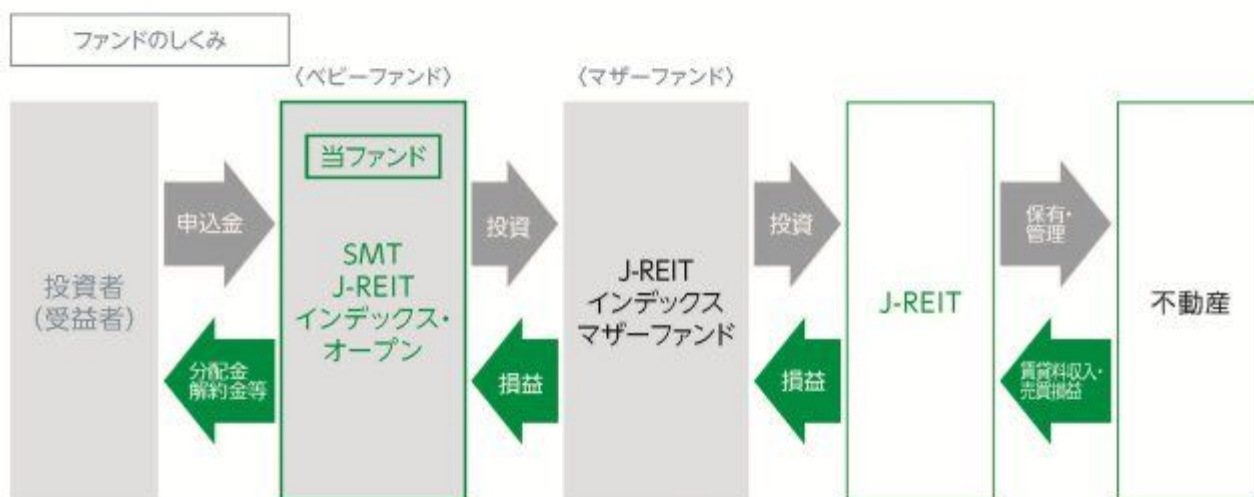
ファンドのしくみ

〈ベビーファンド〉

〈マザーファンド〉

投資者
(受益者)

申込金

分配金
解約金等

当ファンド

SMT
J-REIT
インデックス・
オープン

投資

損益

J-REIT
インデックス
マザーファンド

投資

損益

J-REIT

保有・
管理

賃貸料収入・
売買損益

不動産